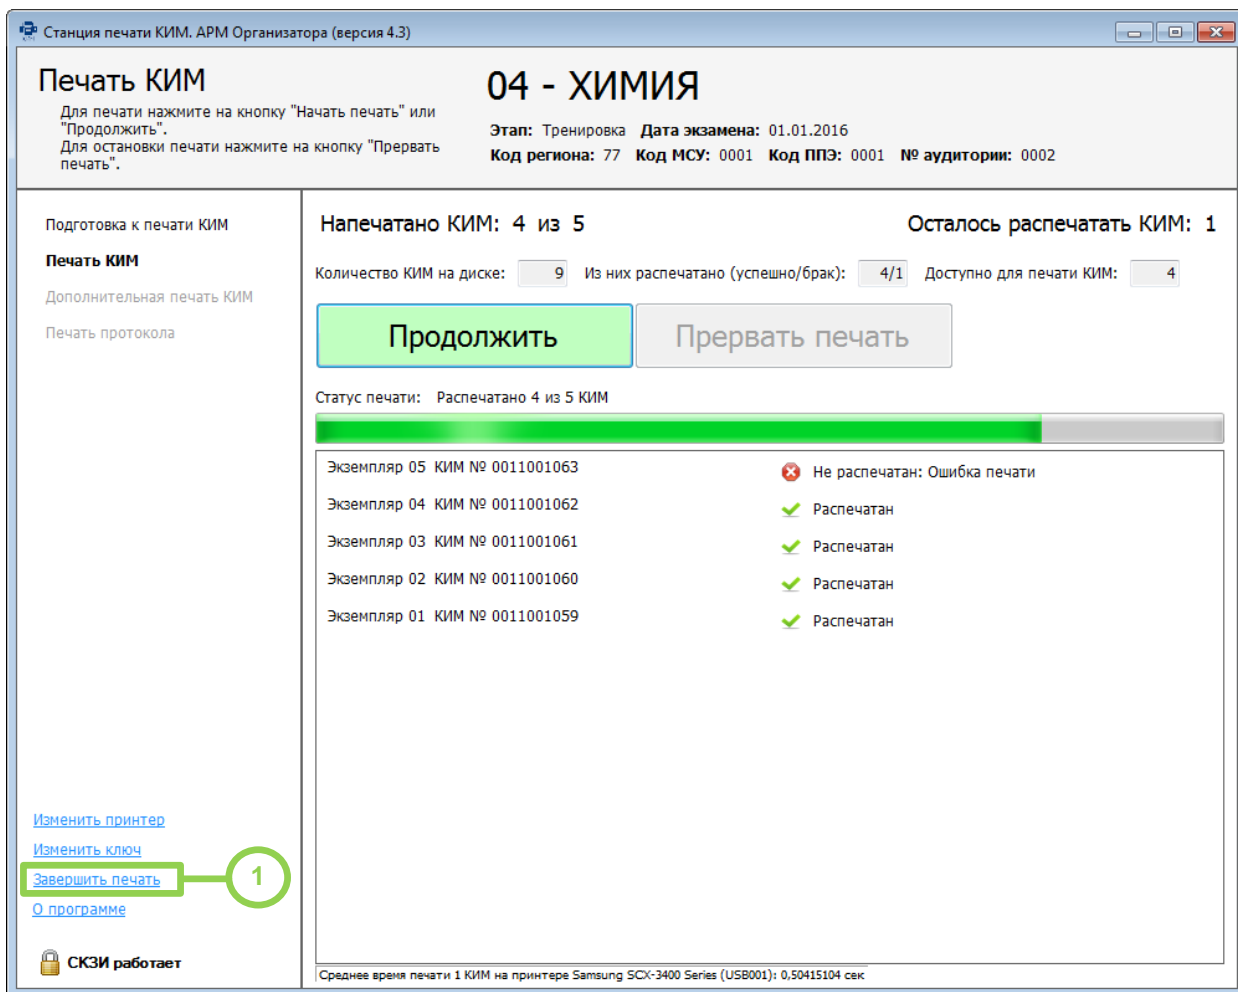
Станция печати КИМ. АРМ Организатора (версия 4.3)

Печать КИМ

Для печати нажмите на кнопку "Начать печать" или "Продолжить".
Для остановки печати нажмите на кнопку "Прервать печать".

04 - ХИМИЯ

Этап: Тренировка Дата экзамена: 01.01.2016
Код региона: 77 Код МСУ: 0001 Код ППЭ: 0001 № аудитории: 0002

Подготовка к печати КИМ
Печать КИМ
Дополнительная печать КИМ
Печать протокола

Напечатано КИМ: 4 из 5

Осталось распечатать КИМ: 1

Количество КИМ на диске: 9 Из них распечатано (успешно/брак): 4/1 Доступно для печати КИМ: 4

Продолжить

Прервать печать

Статус печати: Распечатано 4 из 5 КИМ

| | |
|---|---|
| Экземпляр 05 КИМ № 0011001063 | Не распечатан: Ошибка печати |
| Экземпляр 04 КИМ № 0011001062 | Распечатан |
| Экземпляр 03 КИМ № 0011001061 | Распечатан |
| Экземпляр 02 КИМ № 0011001060 | Распечатан |
| Экземпляр 01 КИМ № 0011001059 | Распечатан |

Изменить принтер
Изменить ключ
Завершить печать
1
О программе

СКЗИ работает

Среднее время печати 1 КИМ на принтере Samsung SCX-3400 Series (USB001): 0,50415104 сек